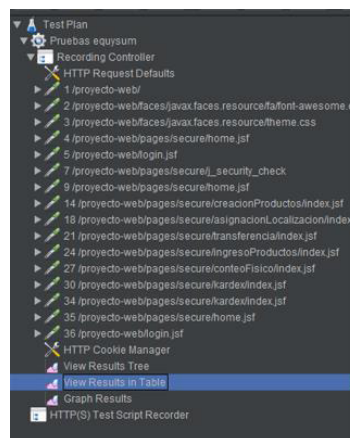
Test Plan
Pruebas equysum
Recording Controller
HTTP Request Defaults
1 /proyecto-web/
2 /proyecto-web/faces/javax.faces.resource/fa/font-awesome.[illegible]
3 /proyecto-web/faces/javax.faces.resource/theme.css
4 /proyecto-web/pages/secure/home.jsf
5 /proyecto-web/login.jsf
7 /proyecto-web/pages/secure/j_security_check
9 /proyecto-web/pages/secure/home.jsf
14 /proyecto-web/pages/secure/creacionProductos/index.jsf
18 /proyecto-web/pages/secure/asignacionLocalizacion/index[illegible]
21 /proyecto-web/pages/secure/transferencia/index.jsf
24 /proyecto-web/pages/secure/ingresoProductos/index.jsf
27 /proyecto-web/pages/secure/conteoFisico/index.jsf
30 /proyecto-web/pages/secure/kardex/index.jsf
34 /proyecto-web/pages/secure/kardex/index.jsf
35 /proyecto-web/pages/secure/home.jsf
36 /proyecto-web/login.jsf
HTTP Cookie Manager
View Results Tree
View Results in Table
Graph Results
HTTP(S) Test Script Recorder